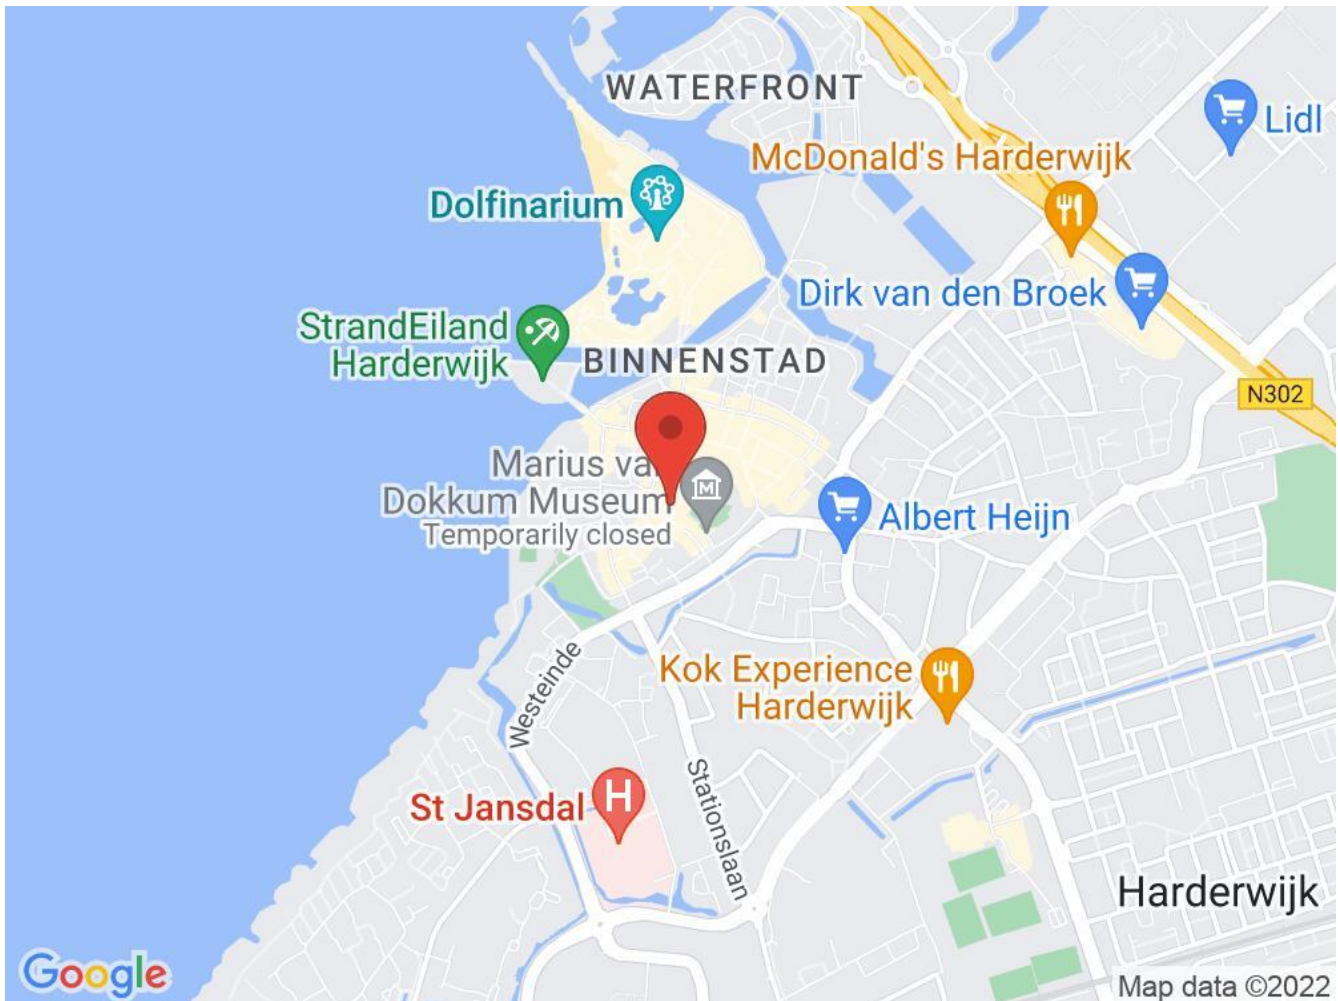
WATERFRONT

Lidl

McDonald's Harderwijk

Dolfinarium

Dirk van den Broek

StrandEiland Harderwijk

BINNENSTAD

N302

Marius va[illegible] Dokkum Museum
Temporarily closed

Albert Heijn

Westeinde

Kok Experience Harderwijk

Stationslaan

St Jansdal

Harderwijk

Google

Map data ©2022